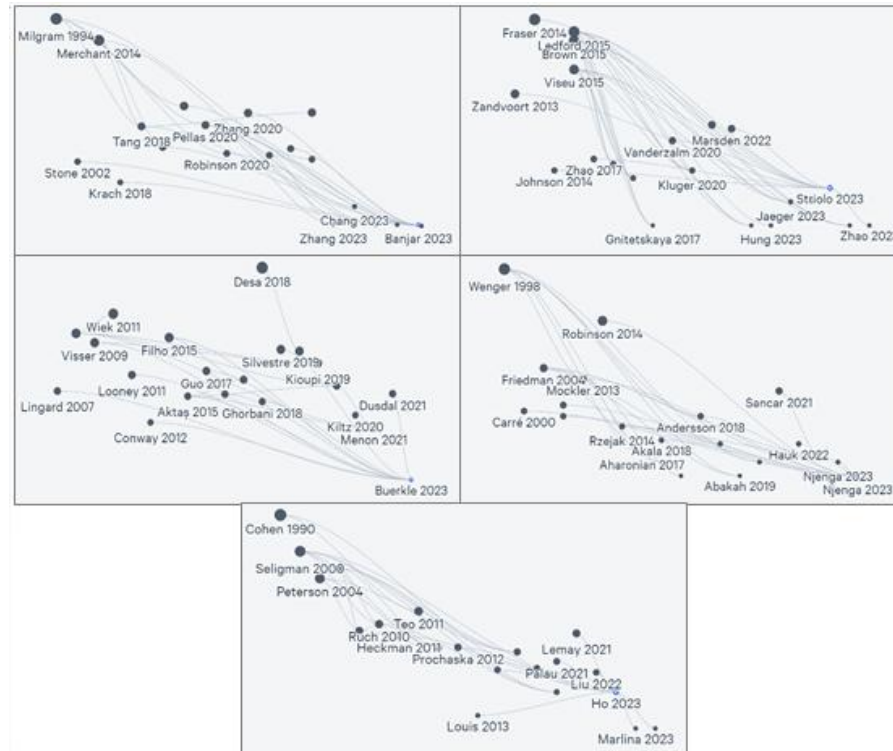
Milgram 1994
Merchant 2014
Zhang 2020
Tang 2018
Pellas 2020
Robinson 2020
Stone 2002
Krach 2018
Chang 2023
Zhang 2023
Banjar 2023

Fraser 2014
Ledford 2015
Brown 2015
Viseu 2015
Zandvoort 2013
Marsden 2022
Vanderzalm 2020
Zhao 2017
Johnson 2014
Kluger 2020
Striolo 2023
Jaeger 2023
Gnitetskaya 2017
Hung 2023
Zhao 202

Desa 2018
Wiek 2011
Visser 2009
Filho 2015
Silvestre 2019
Kioupi 2019
Looney 2011
Guo 2017
Lingard 2007
Aktaş 2015
Ghorbani 2018
Dusdal 2021
Kiltz 2020
Menon 2021
Conway 2012
Buerkle 2023

Wenger 1998
Robinson 2014
Friedman 2004
Mockler 2013
Sancar 2021
Carré 2000
Andersson 2018
Rzejak 2014
Akala 2018
Hauk 2022
Aharonian 2017
Njenga 2023
Abakah 2019
Njenga 2023

Cohen 1990
Seligman 2008
Peterson 2004
Teo 2011
Ruch 2010
Heckman 2011
Lemay 2021
Prochaska 2012
Palau 2021
Liu 2022
Ho 2023
Louis 2013
Marlina 2023